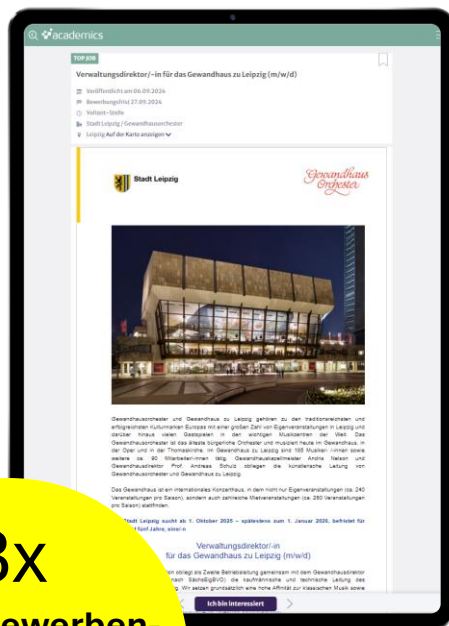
academics

TOP JOB

Verwaltungsdirektor/-in für das Gewandhaus zu Leipzig (m/w/d)

Veröffentlicht am 06.09.2024
Bewerbungsfrist 27.09.2024
Vollzeit-Stelle
Stadt Leipzig / Gewandhausorchester
Leipzig Auf der Karte anzeigen

Stadt Leipzig

Gewandhaus Orchester

Gewandhausorchester und Gewandhaus zu Leipzig gehören zu den traditionsreichsten und erfolgreichsten Kulturmarken Europas mit einer großen Zahl von Eigenveranstaltungen in Leipzig und darüber hinaus vielen Gastspielen in den wichtigen Musikzentren der Welt. Das Gewandhausorchester ist das älteste bürgerliche Orchester und musiziert heute im Gewandhaus, in der Oper und in der Thomaskirche. Im Gewandhaus zu Leipzig sind 185 Musiker/-innen sowie weitere ca. 90 Mitarbeiter/-innen tätig. Gewandhauskapellmeister Andris Nelsons und Gewandhausdirektor Prof. Andreas Schulz obliegen die künstlerische Leitung von Gewandhausorchester und Gewandhaus zu Leipzig.

Das Gewandhaus ist ein internationales Konzerthaus, in dem nicht nur Eigenveranstaltungen (ca. 240 Veranstaltungen pro Saison), sondern auch zahlreiche Mietveranstaltungen (ca. 260 Veranstaltungen pro Saison) stattfinden.

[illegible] Stadt Leipzig sucht ab 1. Oktober 2025 – spätestens zum 1. Januar 2026, befristet für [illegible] fünf Jahre, eine/n

Verwaltungsdirektor/-in
für das Gewandhaus zu Leipzig (m/w/d)

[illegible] obliegt als Zweite Betriebsleitung gemeinsam mit dem Gewandhausdirektor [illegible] nach SächsEigBVO) die kaufmännische und technische Leitung des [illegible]. Wir setzen grundsätzlich eine hohe Affinität zur klassischen Musik sowie

3x

Ich bin interessiert

ewerben